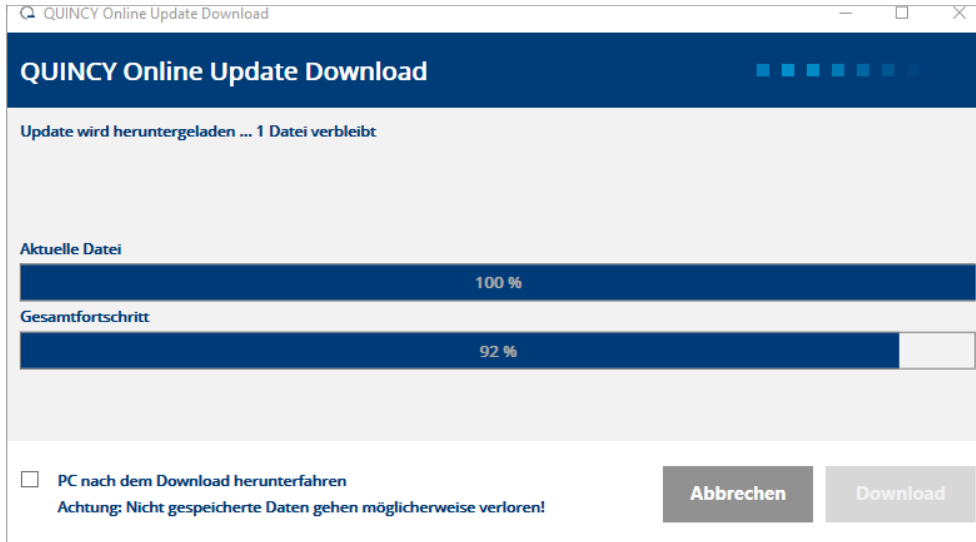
QUINCY Online Update Download

QUINCY Online Update Download

Update wird heruntergeladen ... 1 Datei verbleibt

Aktuelle Datei

100 %

Gesamtfortschritt

92 %

PC nach dem Download herunterfahren
Achtung: Nicht gespeicherte Daten gehen möglicherweise verloren!

Abbrechen

Download